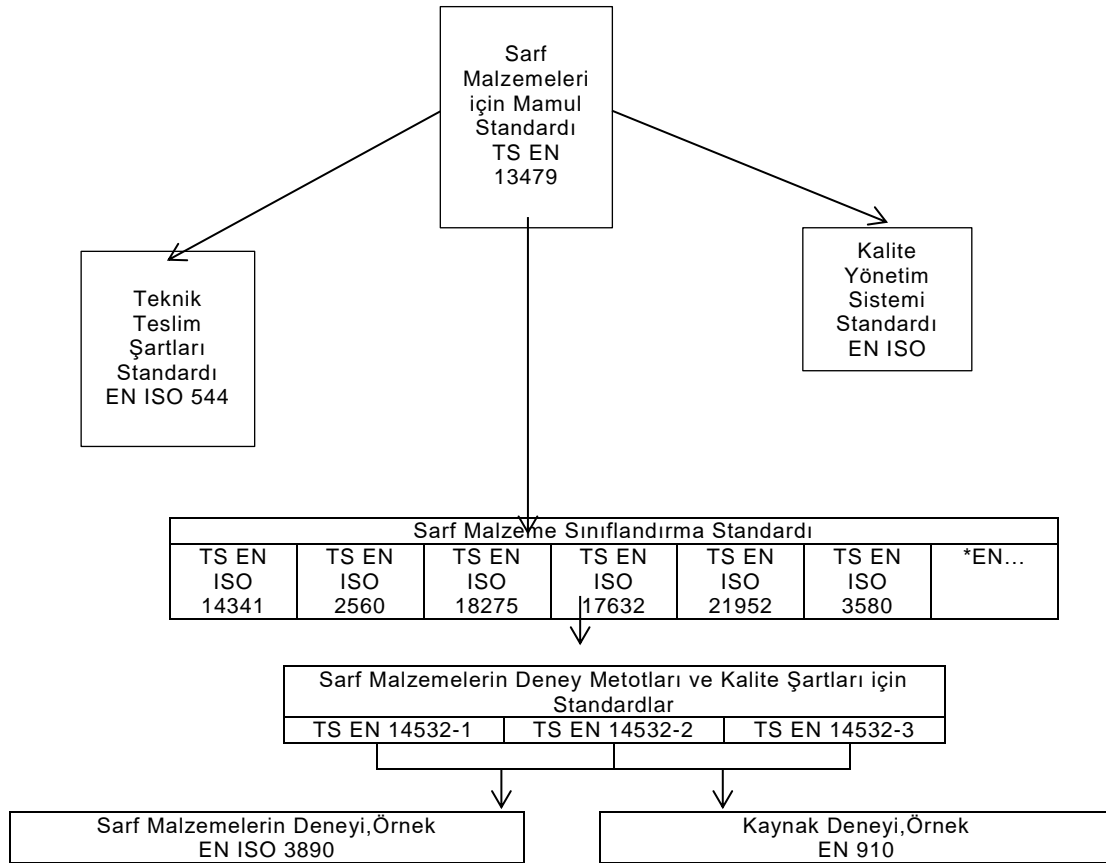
Sarf Malzemeleri için Mamul Standardı TS EN 13479

Teknik Teslim Şartları Standardı EN ISO 544

Kalite Yönetim Sistemi Standardı EN ISO

| Sarf Malzeme Sınıflandırma Standardı | | | | | | |
|---|---|---|---|---|---|---|
| TS EN ISO 14341 | TS EN ISO 2560 | TS EN ISO 18275 | TS EN ISO 17632 | TS EN ISO 21952 | TS EN ISO 3580 | *EN... |

| Sarf Malzemelerin Deney Metotları ve Kalite Şartları için Standardlar | | |
|---|---|---|
| TS EN 14532-1 | TS EN 14532-2 | TS EN 14532-3 |

Sarf Malzemelerin Deneyi,Örnek EN ISO 3890

Kaynak Deneyi,Örnek EN 910